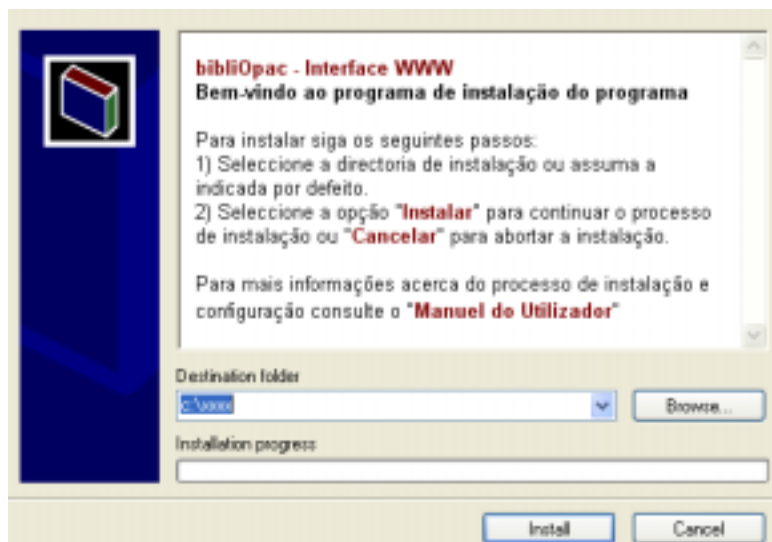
bibliOpac - Interface WWW
Bem-vindo ao programa de instalação do programa

Para instalar siga os seguintes passos:
1) Seleccione a directoria de instalação ou assuma a indicada por defeito.
2) Seleccione a opção "Instalar" para continuar o processo de instalação ou "Cancelar" para abortar a instalação.

Para mais informações acerca do processo de instalação e configuração consulte o "Manuel do Utilizador"

Destination folder
c:\xxxx
Browse...
Installation progress
Install
Cancel